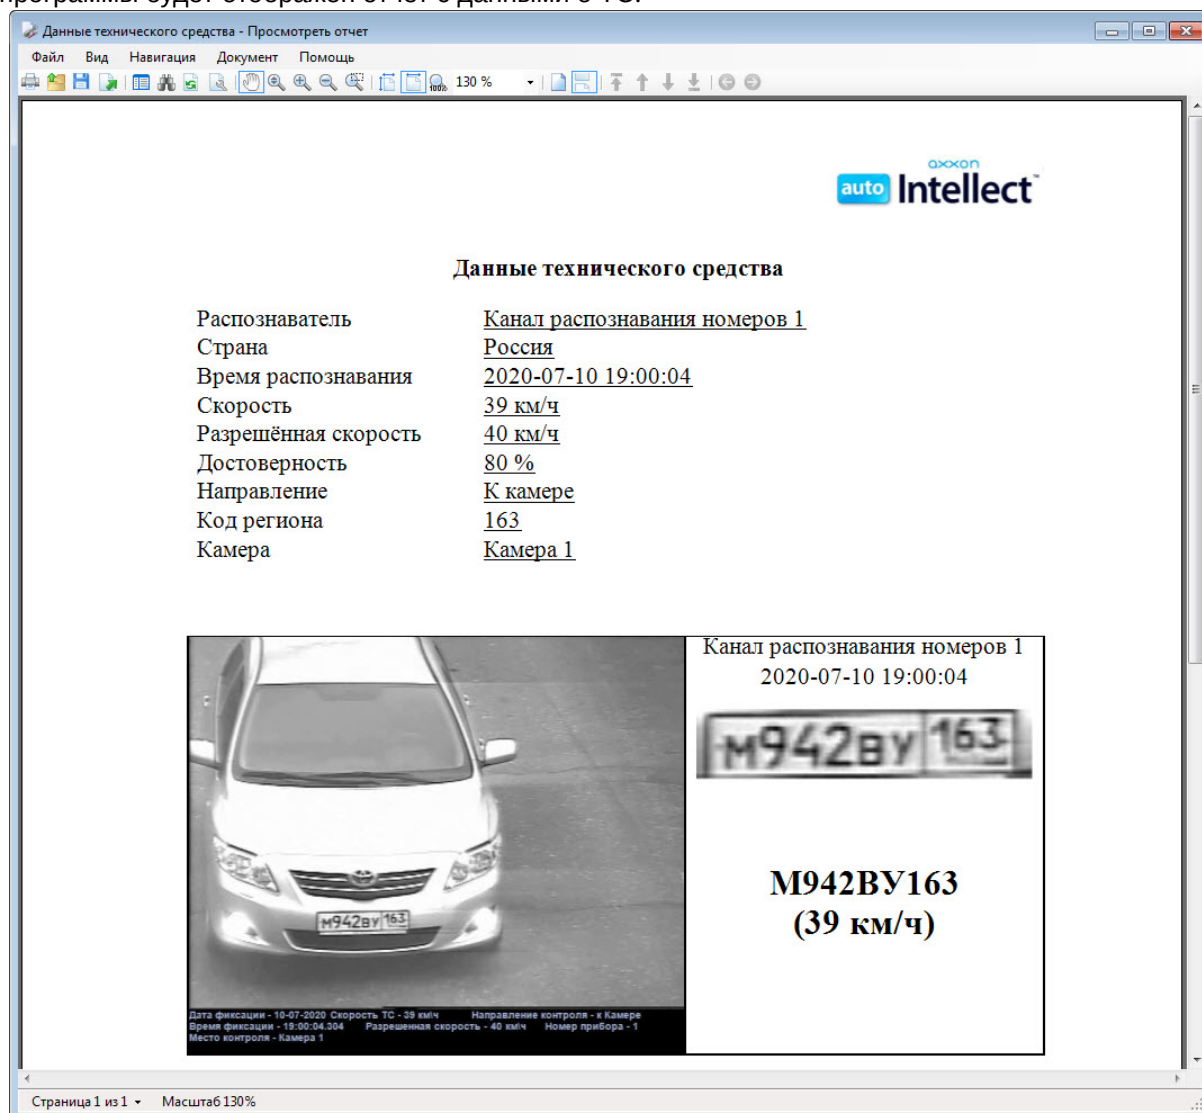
Данные технического средства - Просмотреть отчет

Файл Вид Навигация Документ Помощь

130 %

axxon auto Intellect

Данные технического средства

| | |
|---|---|
| Распознаватель | Канал распознавания номеров 1 |
| Страна | Россия |
| Время распознавания | 2020-07-10 19:00:04 |
| Скорость | 39 км/ч |
| Разрешённая скорость | 40 км/ч |
| Достоверность | 80 % |
| Направление | К камере |
| Код региона | 163 |
| Камера | Камера 1 |

м942ву 163

Дата фиксации - 10-07-2020 Скорость ТС - 39 км/ч Направление контроля - к Камере
Время фиксации - 19:00:04.304 Разрешенная скорость - 40 км/ч Номер прибора - 1
Место контроля - Камера 1

Канал распознавания номеров 1
2020-07-10 19:00:04

м942ву 163

M942BY163
(39 км/ч)

Страница 1 из 1 Масштаб 130%